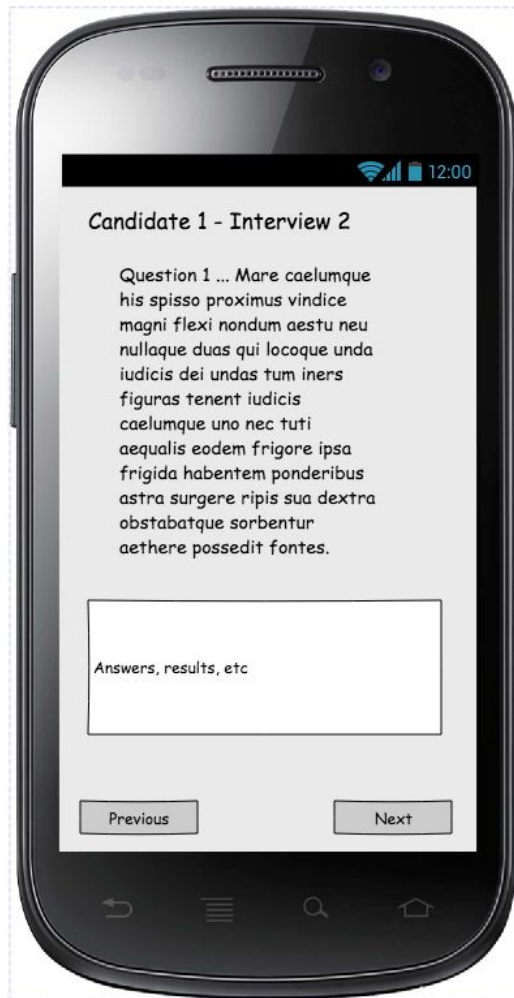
12:00

Candidate 1 - Interview 2

Question 1 ... Mare caelumque his spisso proximus vindice magni flexi nondum aestu neu nullaque duas qui locoque unda iudicis dei undas tum iners figuras tenent iudicis caelumque uno nec tuti aequalis eodem frigore ipsa frigida habentem ponderibus astra surgere ripis sua dextra obstabatque sorbentur aethere possedit fontes.

Answers, results, etc

Previous

Next